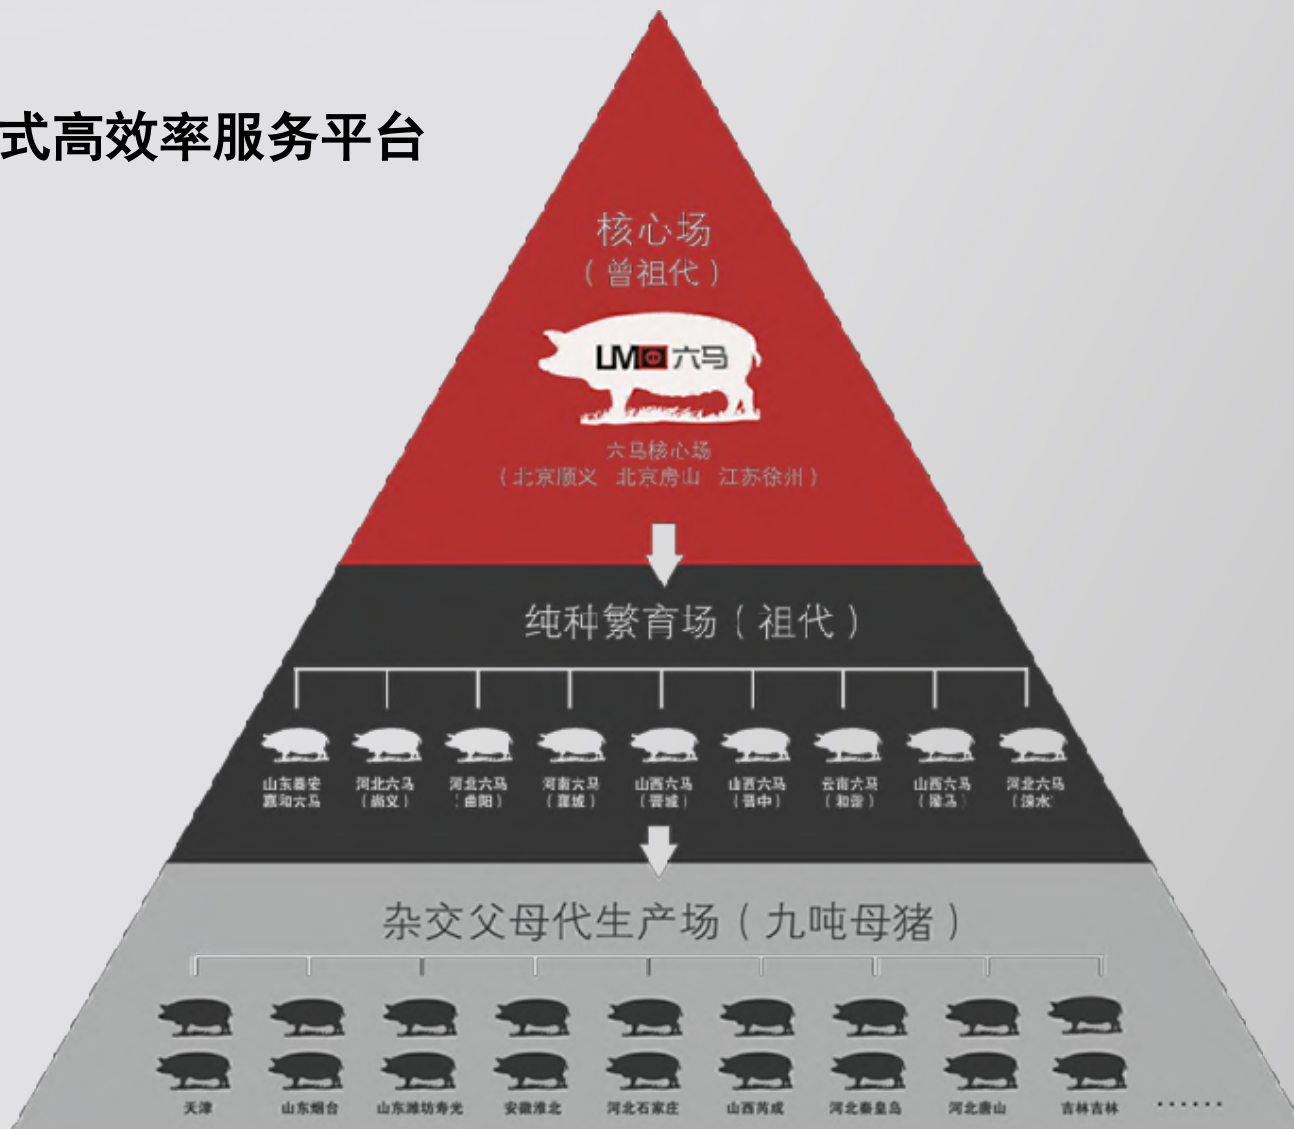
式高效率服务平台

核心场
（曾祖代）

LM 六马

六马核心场
（北京顺义 北京房山 江苏徐州）

纯种繁育场（祖代）

山东泰安嘉和六马

河北六马（尚义）

河北六马（曲阳）

河南六马（襄城）

山西六马（晋城）

山西六马（晋中）

云南六马（和谐）

山西六马（隆昌）

河北六马（涞水）

杂交父母代生产场（九吨母猪）

天津

山东烟台

山东潍坊寿光

安徽淮北

河北石家庄

山西芮成

河北秦皇岛

河北唐山

吉林吉林

……